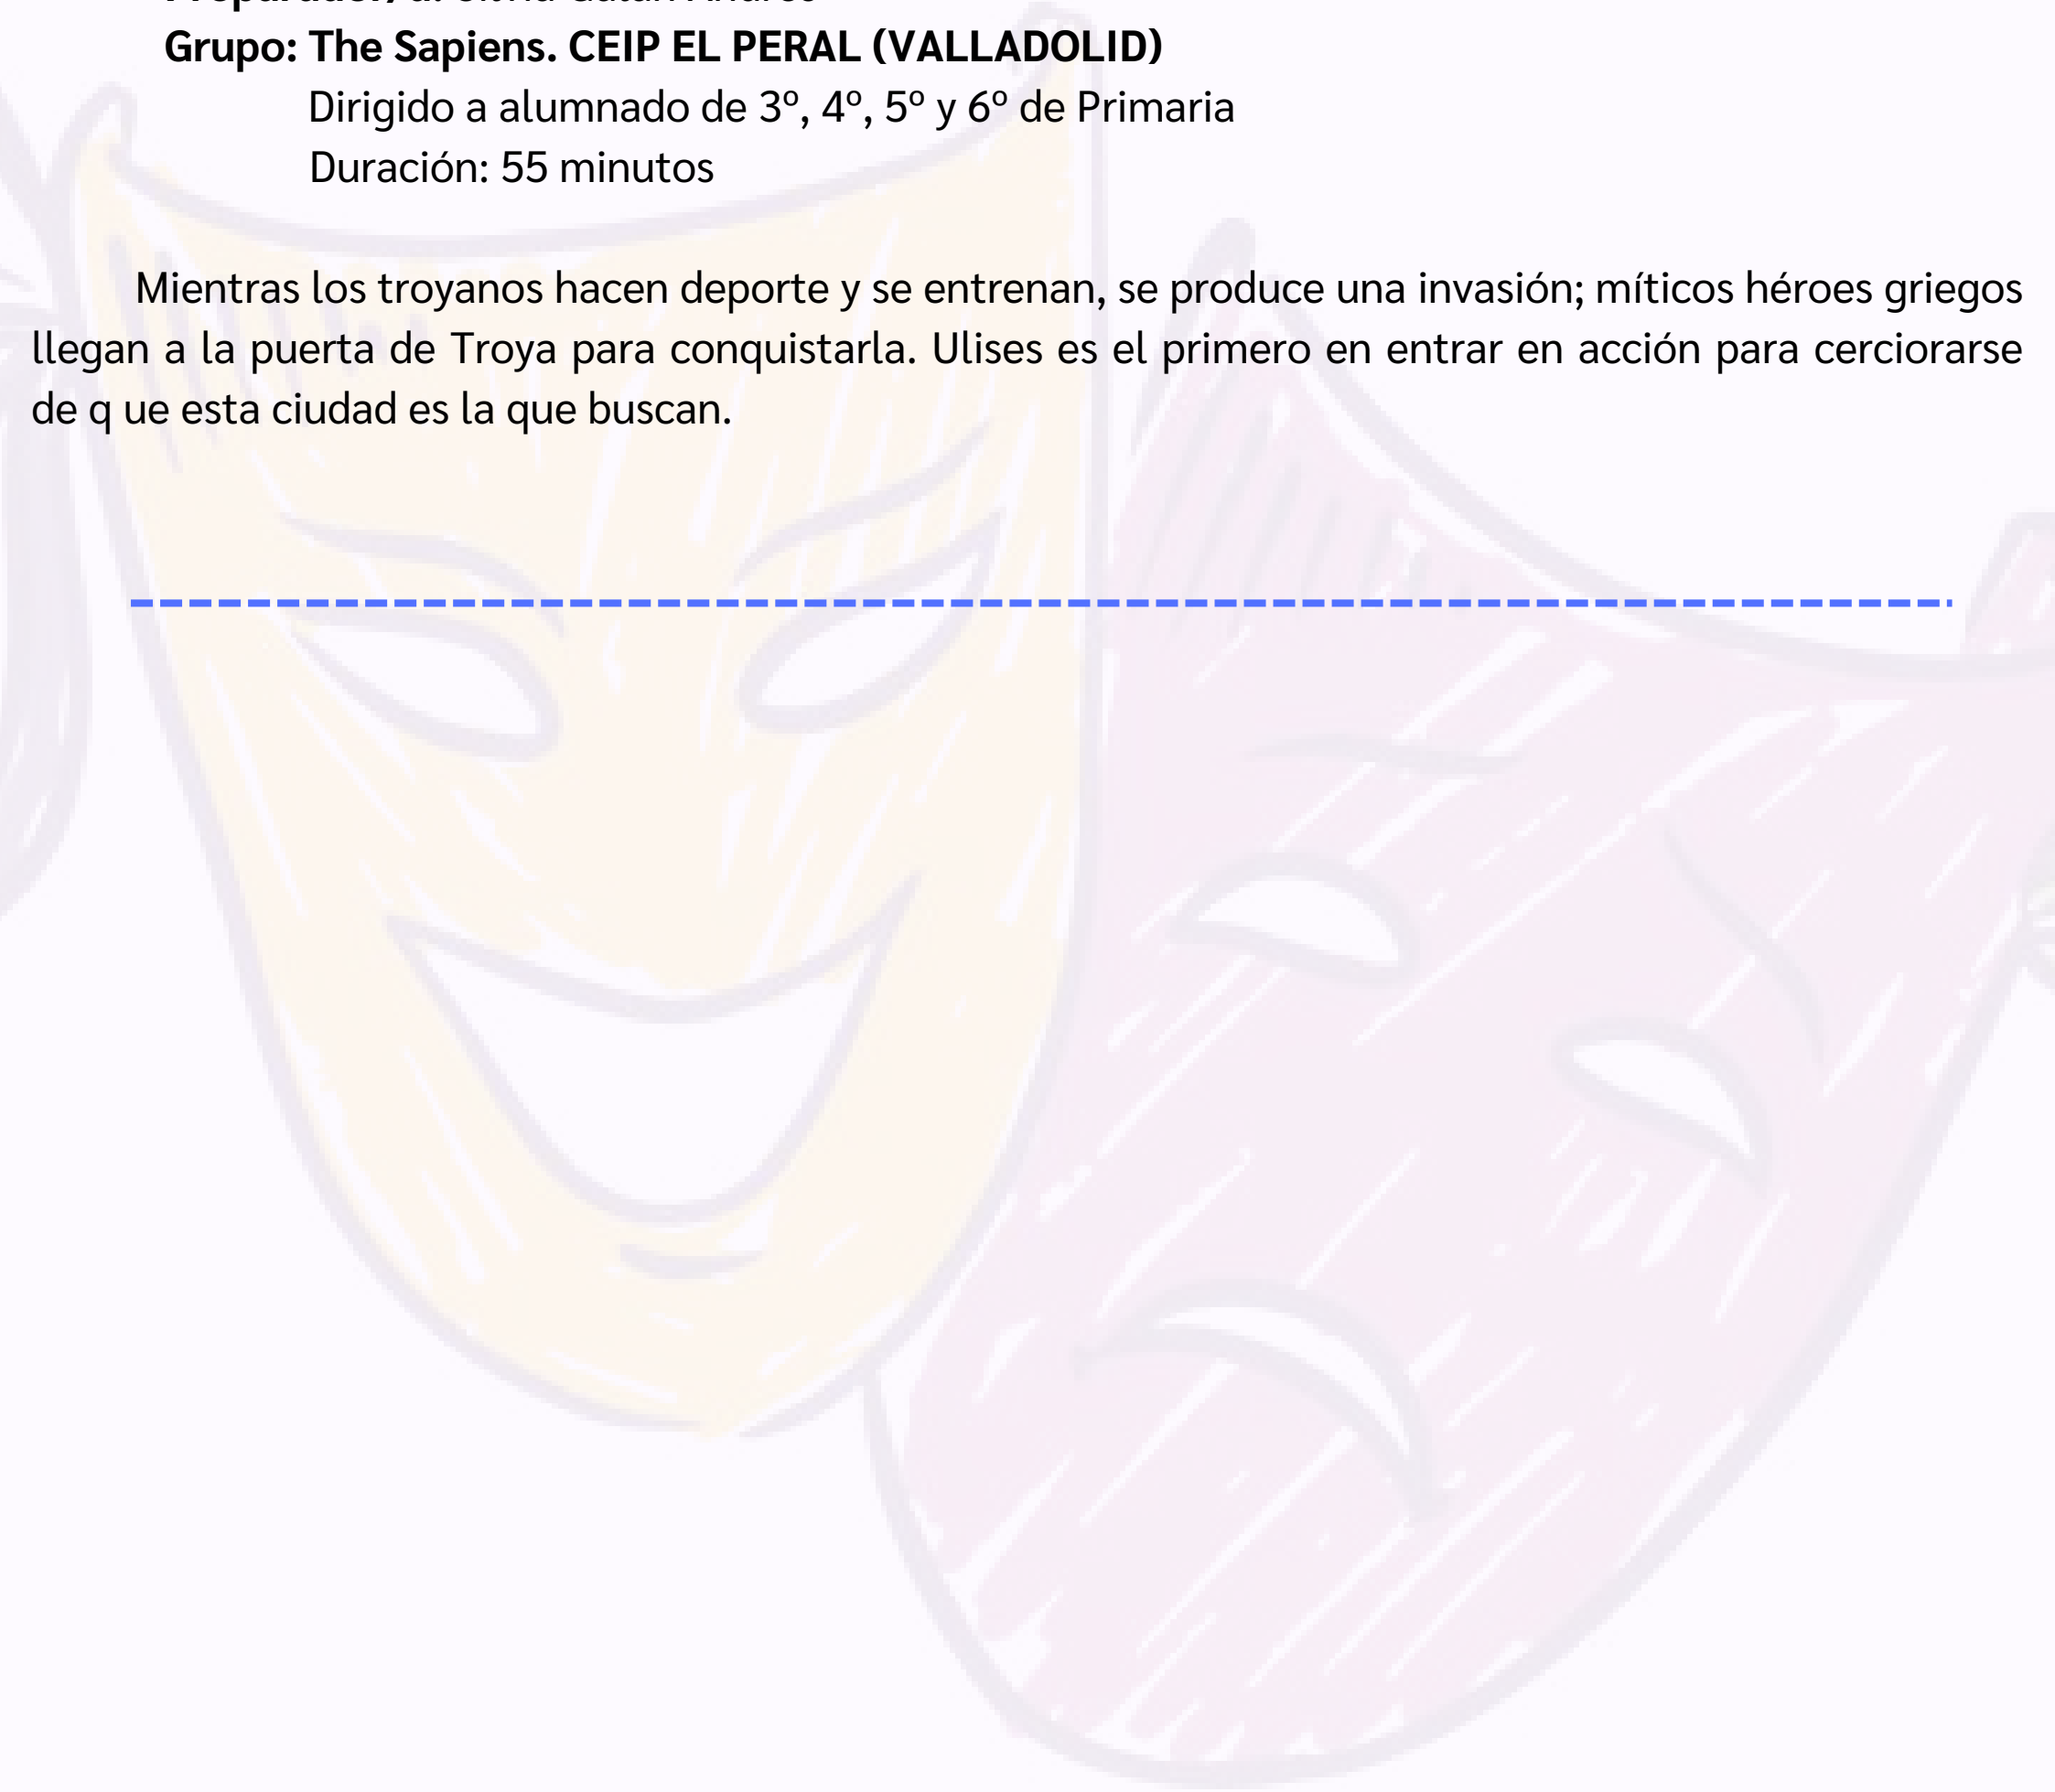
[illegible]
Grupo: The Sapiens. CEIP EL PERAL (VALLADOLID)
Dirigido a alumnado de 3º, 4º, 5º y 6º de Primaria
Duración: 55 minutos

Mientras los troyanos hacen deporte y se entrenan, se produce una invasión; míticos héroes griegos llegan a la puerta de Troya para conquistarla. Ulises es el primero en entrar en acción para cerciorarse de q ue esta ciudad es la que buscan.